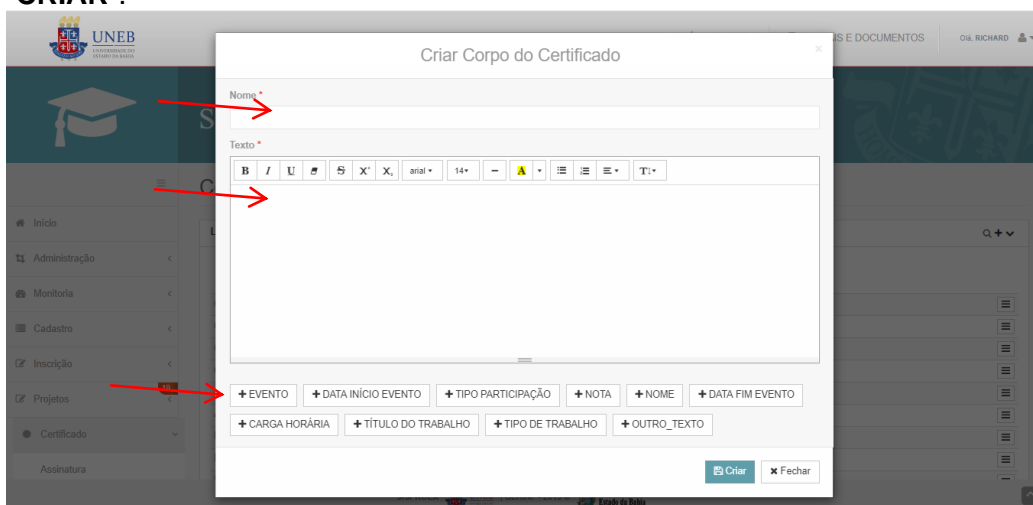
"CRIAR".

UNEB UNIVERSIDADE DO ESTADO DA BAHIA

S E DOCUMENTOS Olá, RICHARD

Criar Corpo do Certificado

×

Nome *

Texto *

B I U S X² X₂ arial 14 A T

+ EVENTO + DATA INÍCIO EVENTO + TIPO PARTICIPAÇÃO + NOTA + NOME + DATA FIM EVENTO
+ CARGA HORÁRIA + TÍTULO DO TRABALHO + TIPO DE TRABALHO + OUTRO_TEXTO

Criar × Fechar

Início
Administração
Monitoria
Cadastro
Inscrição
Projetos
Certificado
Assinatura

Estado da Bahia